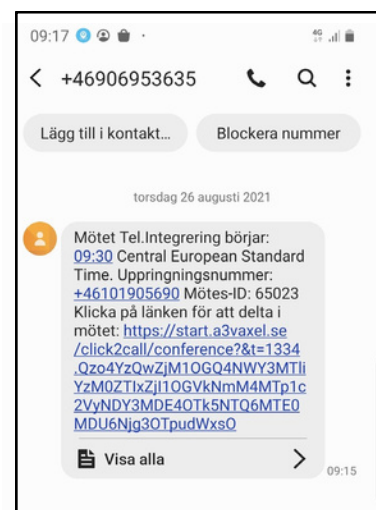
09:17

+46906953635

Lägg till i kontakt...

Blockera nummer

torsdag 26 augusti 2021

Mötet Tel.Integrering börjar: 09:30 Central European Standard Time. Uppringningsnummer: +46101905690 Mötes-ID: 65023 Klicka på länken för att delta i mötet: https://start.a3vaxel.se/click2call/conference?&t=1334.Qzo4YzQwZjM1OGQ4NWY3MTliYzM0ZTIxZjI1OGVkNmM4MTp1c2VyNDY3MDE4OTk5NTQ6MTE0MDU6Njg3OTpudWxsO

Visa alla

09:15